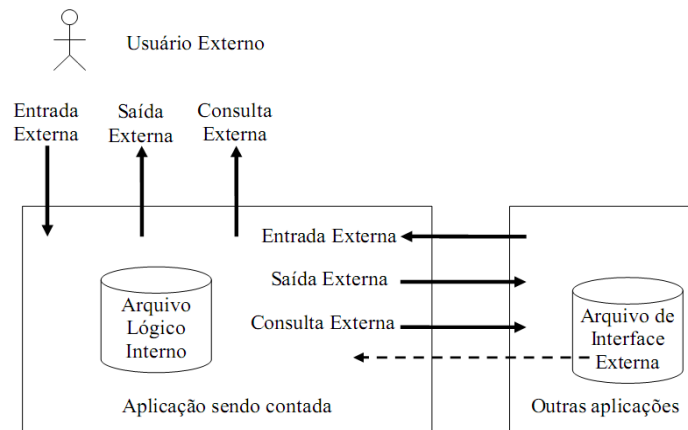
Usuário Externo

Entrada Externa

Saída Externa

Consulta Externa

Entrada Externa

Saída Externa

Consulta Externa

Arquivo Lógico Interno

Arquivo de Interface Externa

Aplicação sendo contada

Outras aplicações